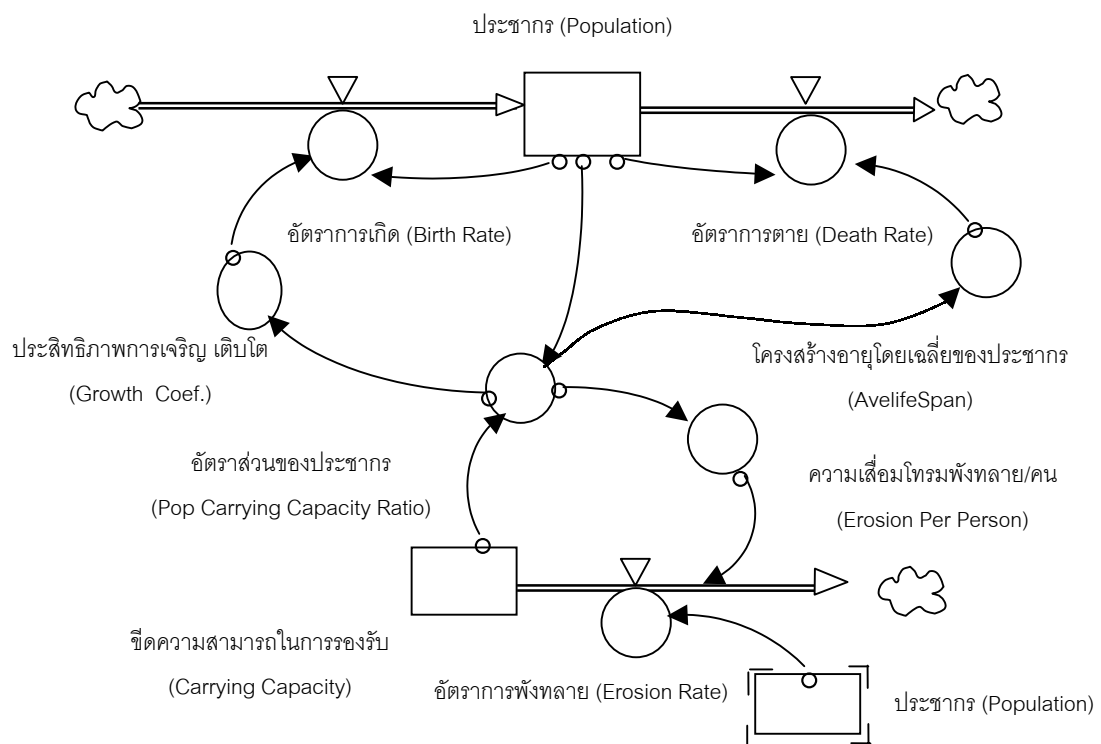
ประชากร (Population)

อัตราการเกิด (Birth Rate)

อัตราการตาย (Death Rate)

ประสิทธิภาพการเจริญ เติบโต

(Growth Coef.)

โครงสร้างอายุโดยเฉลี่ยของประชากร

(AvelifeSpan)

อัตราส่วนของประชากร

(Pop Carrying Capacity Ratio)

ความเสื่อมโทรมพังทลาย/คน

(Erosion Per Person)

ขีดความสามารถในการรองรับ

(Carrying Capacity)

อัตราการพังทลาย (Erosion Rate)

ประชากร (Population)